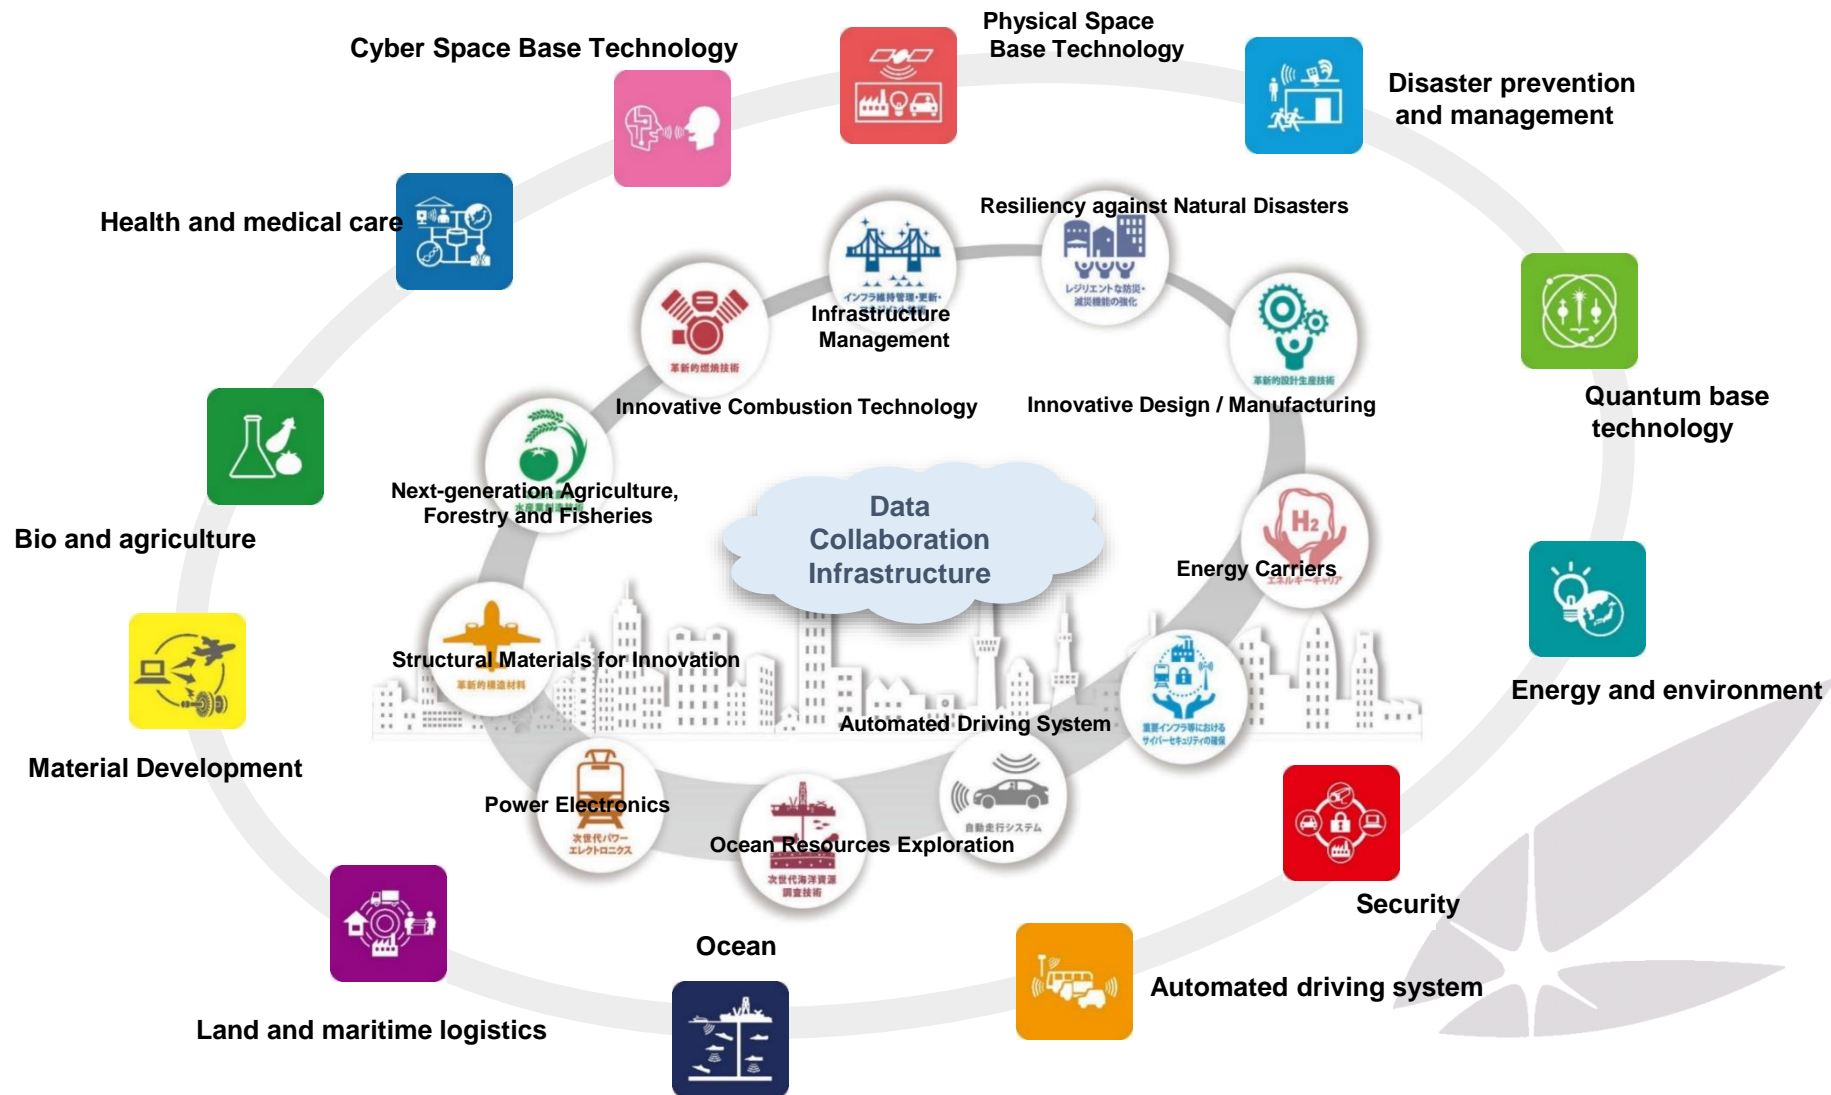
Cyber Space Base Technology

Physical Space Base Technology

Disaster prevention and management

Health and medical care

Resiliency against Natural Disasters

レジリエントな防災・減災機能の強化

インフラ維持管理・更新・

Infrastructure Management

革新的燃焼技術

Innovative Combustion Technology

Innovative Design / Manufacturing

革新的設計生産技術

Quantum base technology

Bio and agriculture

Next-generation Agriculture, Forestry and Fisheries

Data Collaboration Infrastructure

Energy Carriers

エネルギーキャリア

Energy and environment

Structural Materials for Innovation

革新的構造材料

Material Development

Automated Driving System

重要インフラ等におけるサイバーセキュリティの確保

Power Electronics

次世代パワーエレクトロニクス

自動走行システム

Ocean Resources Exploration

次世代海洋資源調査技術

Security

Ocean

Land and maritime logistics

Automated driving system